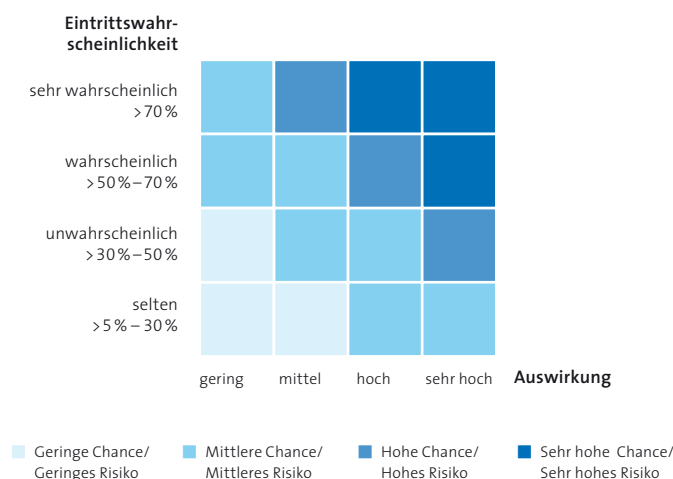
Eintrittswahrscheinlichkeit

sehr wahrscheinlich
> 70 %

wahrscheinlich
> 50 % – 70 %

unwahrscheinlich
> 30 % – 50 %

selten
> 5 % – 30 %

gering mittel hoch sehr hoch Auswirkung

Geringe Chance/
Geringes Risiko

Mittlere Chance/
Mittleres Risiko

Hohe Chance/
Hohes Risiko

Sehr hohe Chance/
Sehr hohes Risiko